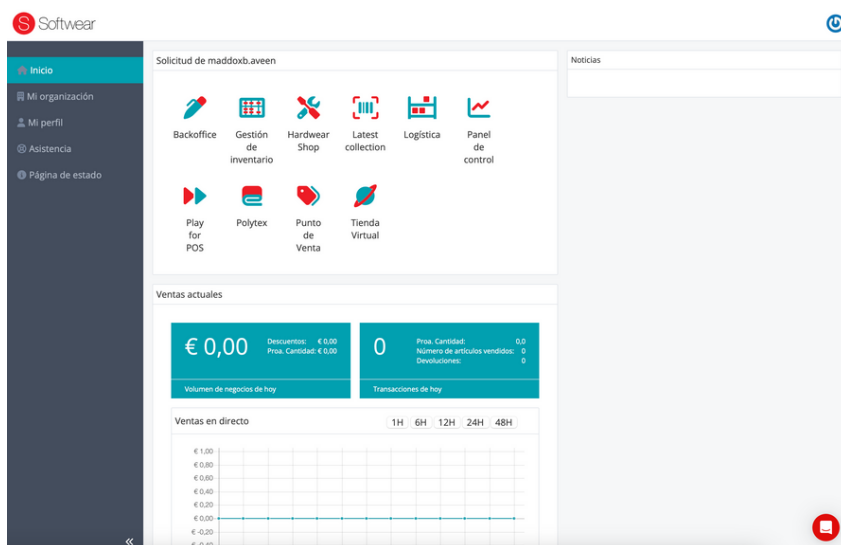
Softwear

Inicio
Mi organización
Mi perfil
Asistencia
Página de estado

«

Solicitud de maddoxb.aveen

Backoffice
Gestión de inventario
Hardwear Shop
Latest collection
Logística
Panel de control
Play for POS
Polytex
Punto de Venta
Tienda Virtual

Noticias

Ventas actuales

€ 0,00
Descuentos: € 0,00
Proa. Cantidad: € 0,00
Volumen de negocios de hoy

0
Proa. Cantidad: 0,0
Número de artículos vendidos: 0
Devoluciones: 0
Transacciones de hoy

Ventas en directo
1H 6H 12H 24H 48H

€ 1,00
€ 0,80
€ 0,60
€ 0,40
€ 0,20
€ 0,00
€ -0,20
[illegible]